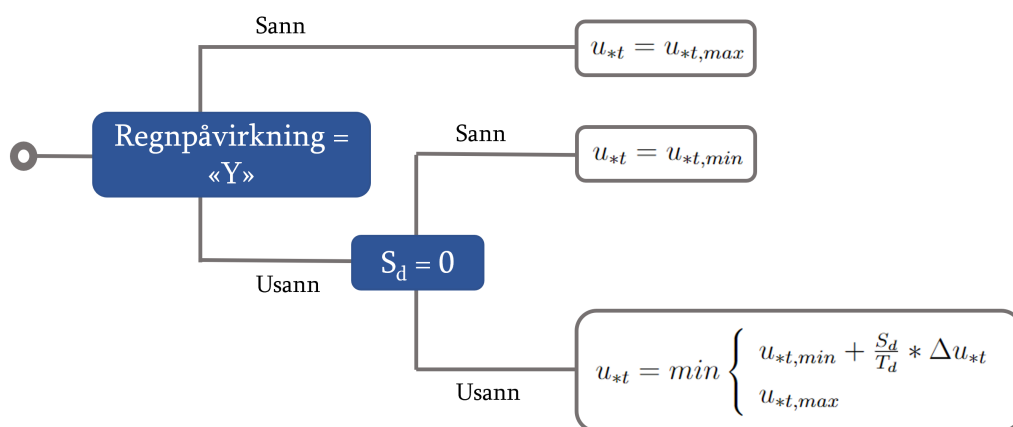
Regnpåvirkning = «Y»

Sann

$u_{*t} = u_{*t,max}$

Usann

$S_d = 0$

Sann

$u_{*t} = u_{*t,min}$

Usann

$u_{*t} = min \begin{cases} u_{*t,min} + \frac{S_d}{T_d} * \Delta u_{*t} \\ u_{*t,max} \end{cases}$